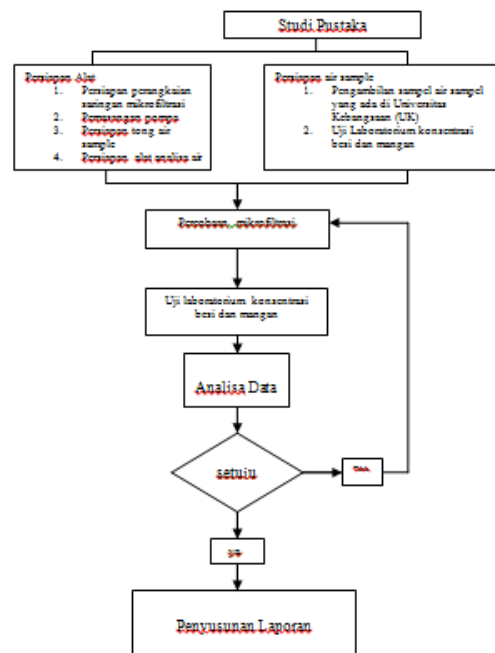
Studi Pustaka

Persiapan Alat
1. Persiapan perangkaian saringan mikrofiltrasi
2. Pemasangan pompa
3. Persiapan tong air sample
4. Persiapan alat analisa air

Persiapan air sample
1. Pengambilan sampel air sampel yang ada di Universitas Kebangsaan (UK)
2. Uji Laboratorium konsentrasi besi dan mangan

Percobaan mikrofiltrasi

Uji laboratorium konsentrasi besi dan mangan

Analisa Data

setuju

tidak

ya

Penyusunan Laporan